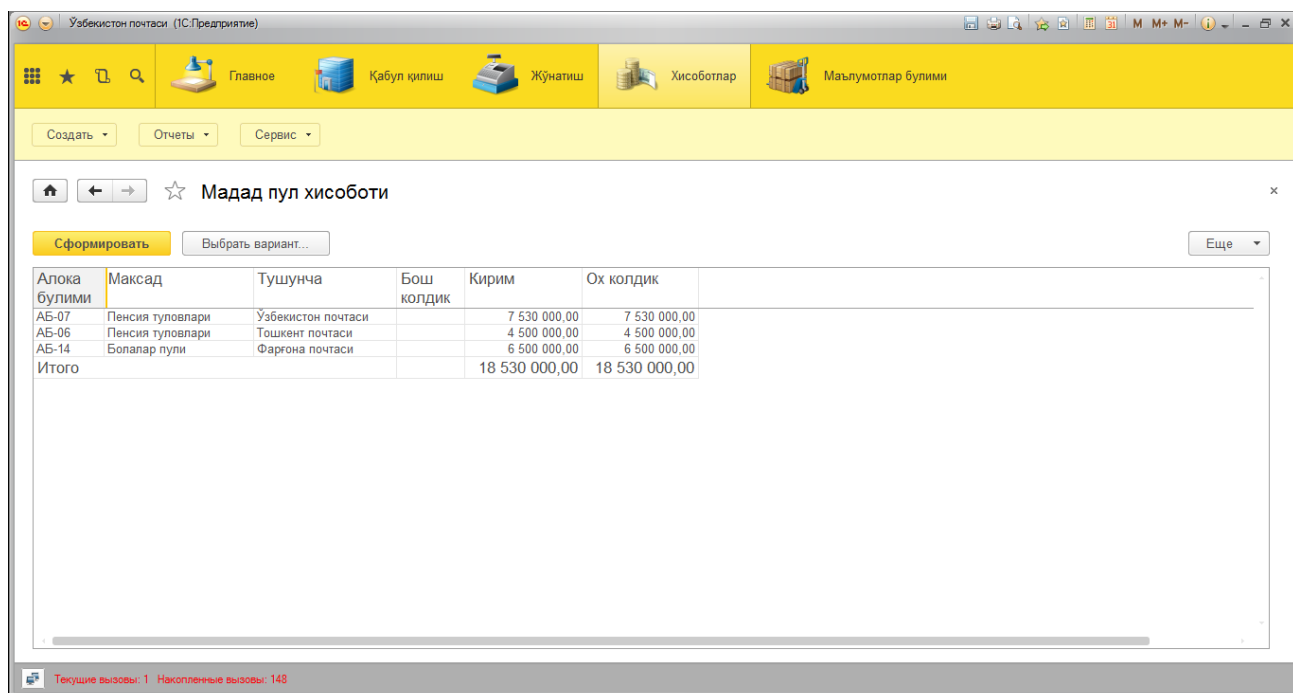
Ўзбекистон почтаси (1С:Предприятие)

M M+ M-

Главное
Қабул қилиш
Жўнатиш
Хисоботлар
Маълумотлар булими

Создать
Отчеты
Сервис

Мадад пул хисоботи

Сформировать
Выбрать вариант...
Еще

| Алока булими | Максад | Тушунча | Бош колдик | Кирим | Ох колдик |
|---|---|---|---|---|---|
| АБ-07 | Пенсия туловлари | Ўзбекистон почтаси | | 7 530 000,00 | 7 530 000,00 |
| АБ-06 | Пенсия туловлари | Тошкент почтаси | | 4 500 000,00 | 4 500 000,00 |
| АБ-14 | Болалар пули | Фарғона почтаси | | 6 500 000,00 | 6 500 000,00 |
| Итого | | | | 18 530 000,00 | 18 530 000,00 |

Текущие вызовы: 1 Накопленные вызовы: 148